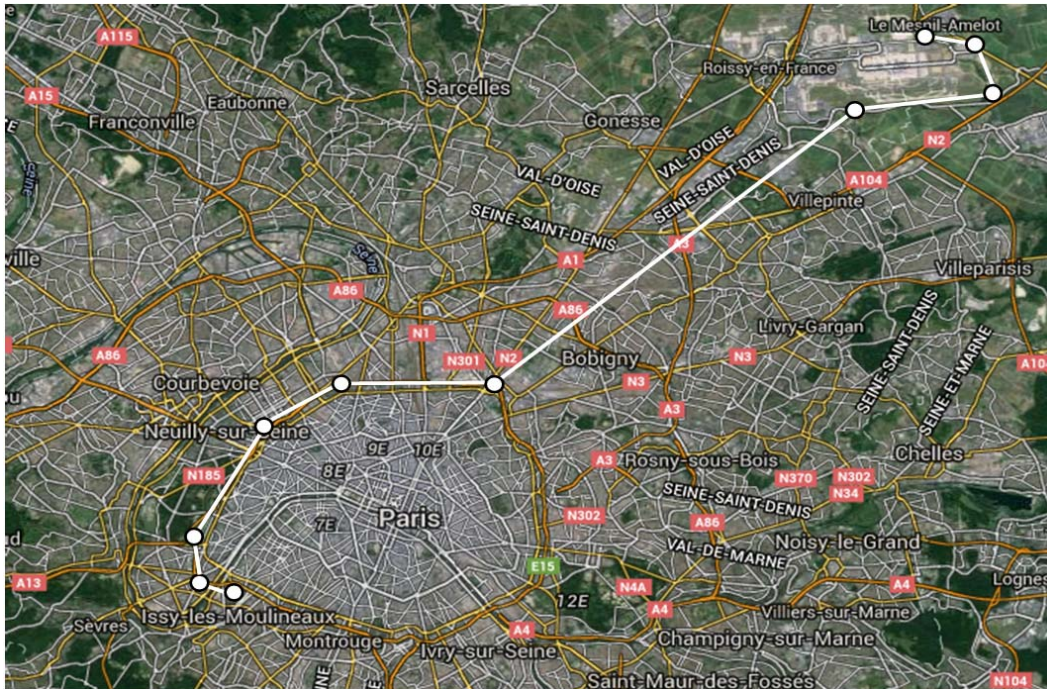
A115
Le Mesnil-Amelot
Roissy-en-France
A15
Eaubonne
Sarcelles
Franconville
Gonesse
N2
VAL-D'OISE
VAL-D'OISE
SEINE-SAINT-DENIS
A104
Villepinte
SEINE-SAINT-DENIS
A3
A1
ville
Seine
Villeparisis
A86
A86
SEINE-SAINT-DENIS
N1
Livry-Gargan
SEINE-ET-MARNE
A86
N301
N2
Bobigny
N3
A104
N3
Courbevoie
A3
Neuilly-sur-Seine
9E
10E
A3
Rosny-sous-Bois
N370
N302
Chelles
N185
8E
N34
SEINE-SAINT-DENIS
Paris
N302
A86
7E
Noisy-le-Grand
VAL-DE-MARNE
A13
E15
N4A
A4
Lognes
12E
A4
Villiers-sur-Marne
Sèvres
Issy-les-Moulineaux
A4
Montrouge
Champigny-sur-Marne
Ivry-sur-Seine
Saint-Maur-des-Fossés
N104